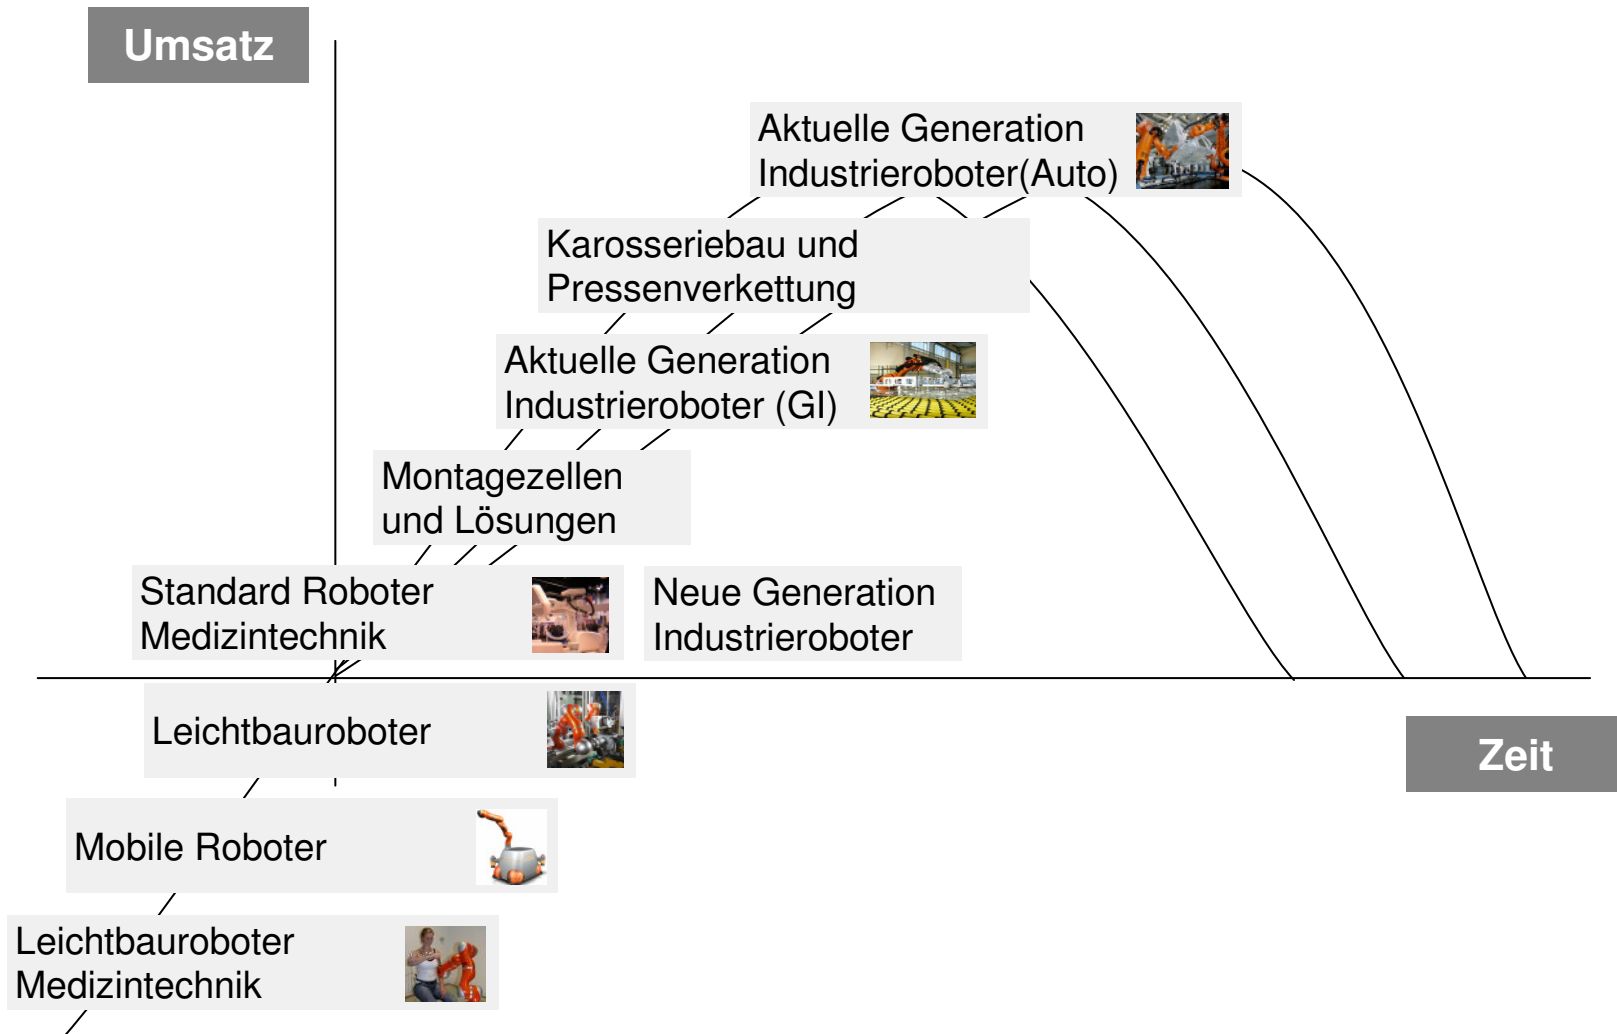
Umsatz

Aktuelle Generation Industrieroboter(Auto)

Karosseriebau und Pressenverkettung

Aktuelle Generation Industrieroboter (GI)

Montagezellen und Lösungen

Standard Roboter Medizintechnik

Neue Generation Industrieroboter

Leichtbauroboter

Zeit

Mobile Roboter

Leichtbauroboter Medizintechnik